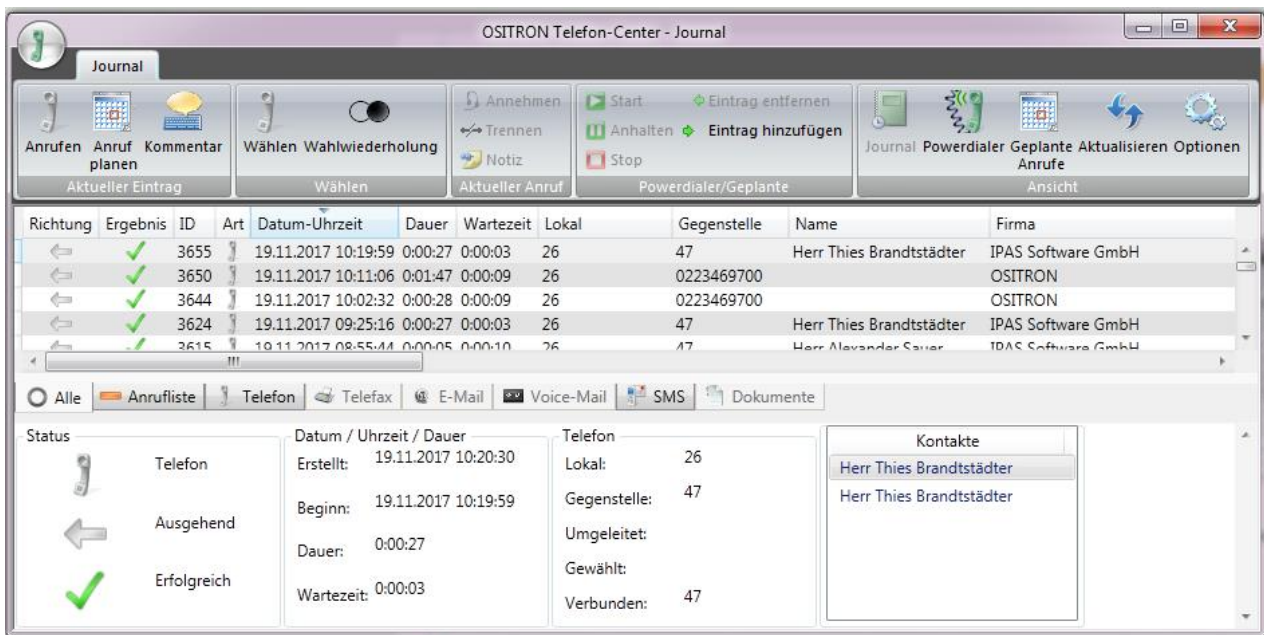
OSITRON Telefon-Center - Journal

Journal

Anrufen Anruf planen Kommentar
Aktueller Eintrag

Wählen Wahlwiederholung
Wählen

Annehmen
Trennen
Notiz
Aktueller Anruf

Start
Anhalten
Stop
Eintrag entfernen
Eintrag hinzufügen
Powerdialer/Geplante

Journal Powerdialer Geplante Anrufe Aktualisieren Optionen
Ansicht

| Richtung | Ergebnis | ID | Art | Datum-Uhrzeit | Dauer | Wartezeit | Lokal | Gegenstelle | Name | Firma |
|---|---|---|---|---|---|---|---|---|---|---|
| | ✓ | 3655 | | 19.11.2017 10:19:59 | 0:00:27 | 0:00:03 | 26 | 47 | Herr Thies Brandtstädter | IPAS Software GmbH |
| | ✓ | 3650 | | 19.11.2017 10:11:06 | 0:01:47 | 0:00:09 | 26 | 0223469700 | | OSITRON |
| | ✓ | 3644 | | 19.11.2017 10:02:32 | 0:00:28 | 0:00:09 | 26 | 0223469700 | | OSITRON |
| | ✓ | 3624 | | 19.11.2017 09:25:16 | 0:00:27 | 0:00:03 | 26 | 47 | Herr Thies Brandtstädter | IPAS Software GmbH |
| | ✓ | 3615 | | 19.11.2017 08:55:44 | 0:00:05 | 0:00:10 | 26 | 47 | Herr Alexander Sauer | IPAS Software GmbH |

Alle | Anrufliste | Telefon | Telefax | E-Mail | Voice-Mail | SMS | Dokumente

Status
Telefon
Ausgehend
Erfolgreich

Datum / Uhrzeit / Dauer
Erstellt: 19.11.2017 10:20:30
Beginn: 19.11.2017 10:19:59
Dauer: 0:00:27
Wartezeit: 0:00:03

Telefon
Lokal: 26
Gegenstelle: 47
Umgeleitet:
Gewählt:
Verbunden: 47

Kontakte
Herr Thies Brandtstädter
Herr Thies Brandtstädter